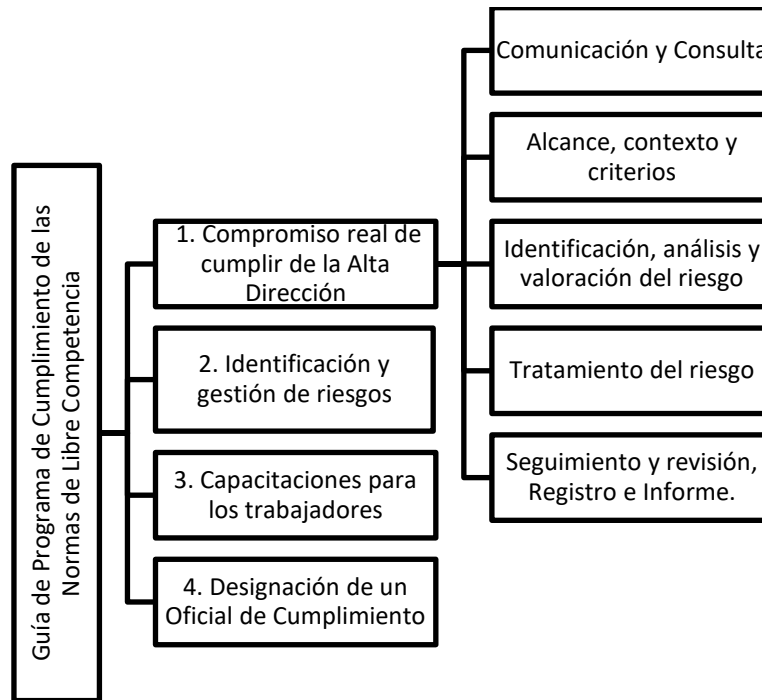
Guía de Programa de Cumplimiento de las Normas de Libre Competencia

1. Compromiso real de cumplir de la Alta Dirección

2. Identificación y gestión de riesgos

3. Capacitaciones para los trabajadores

4. Designación de un Oficial de Cumplimiento

Comunicación y Consulta

Alcance, contexto y criterios

Identificación, análisis y valoración del riesgo

Tratamiento del riesgo

Seguimiento y revisión, Registro e Informe.